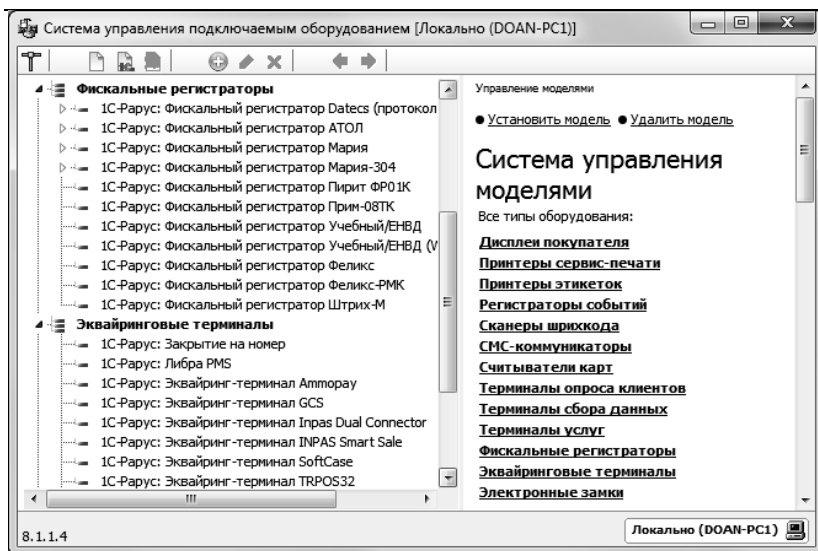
Система управления подключаемым оборудованием [Локально (DOAN-PC1)]

Фискальные регистраторы
1С-Рарус: Фискальный регистратор Datecs (протокол
1С-Рарус: Фискальный регистратор АТОЛ
1С-Рарус: Фискальный регистратор Мария
1С-Рарус: Фискальный регистратор Мария-304
1С-Рарус: Фискальный регистратор Пирит ФР01К
1С-Рарус: Фискальный регистратор Прим-08ТК
1С-Рарус: Фискальный регистратор Учебный/ЕНВД
1С-Рарус: Фискальный регистратор Учебный/ЕНВД (V
1С-Рарус: Фискальный регистратор Феликс
1С-Рарус: Фискальный регистратор Феликс-РМК
1С-Рарус: Фискальный регистратор Штрих-М
Эквайринговые терминалы
1С-Рарус: Закрытие на номер
1С-Рарус: Либра PMS
1С-Рарус: Эквайринг-терминал Ammopay
1С-Рарус: Эквайринг-терминал GCS
1С-Рарус: Эквайринг-терминал Inpas Dual Connector
1С-Рарус: Эквайринг-терминал INPAS Smart Sale
1С-Рарус: Эквайринг-терминал SoftCase
1С-Рарус: Эквайринг-терминал TRPOS32

Управление моделями

Установить модель Удалить модель

Система управления моделями

Все типы оборудования:

Дисплеи покупателя
Принтеры сервис-печати
Принтеры этикеток
Регистраторы событий
Сканеры шрихкода
СМС-коммуникаторы
Считыватели карт
Терминалы опроса клиентов
Терминалы сбора данных
Терминалы услуг
Фискальные регистраторы
Эквайринговые терминалы
Электронные замки

8.1.1.4

Локально (DOAN-PC1)